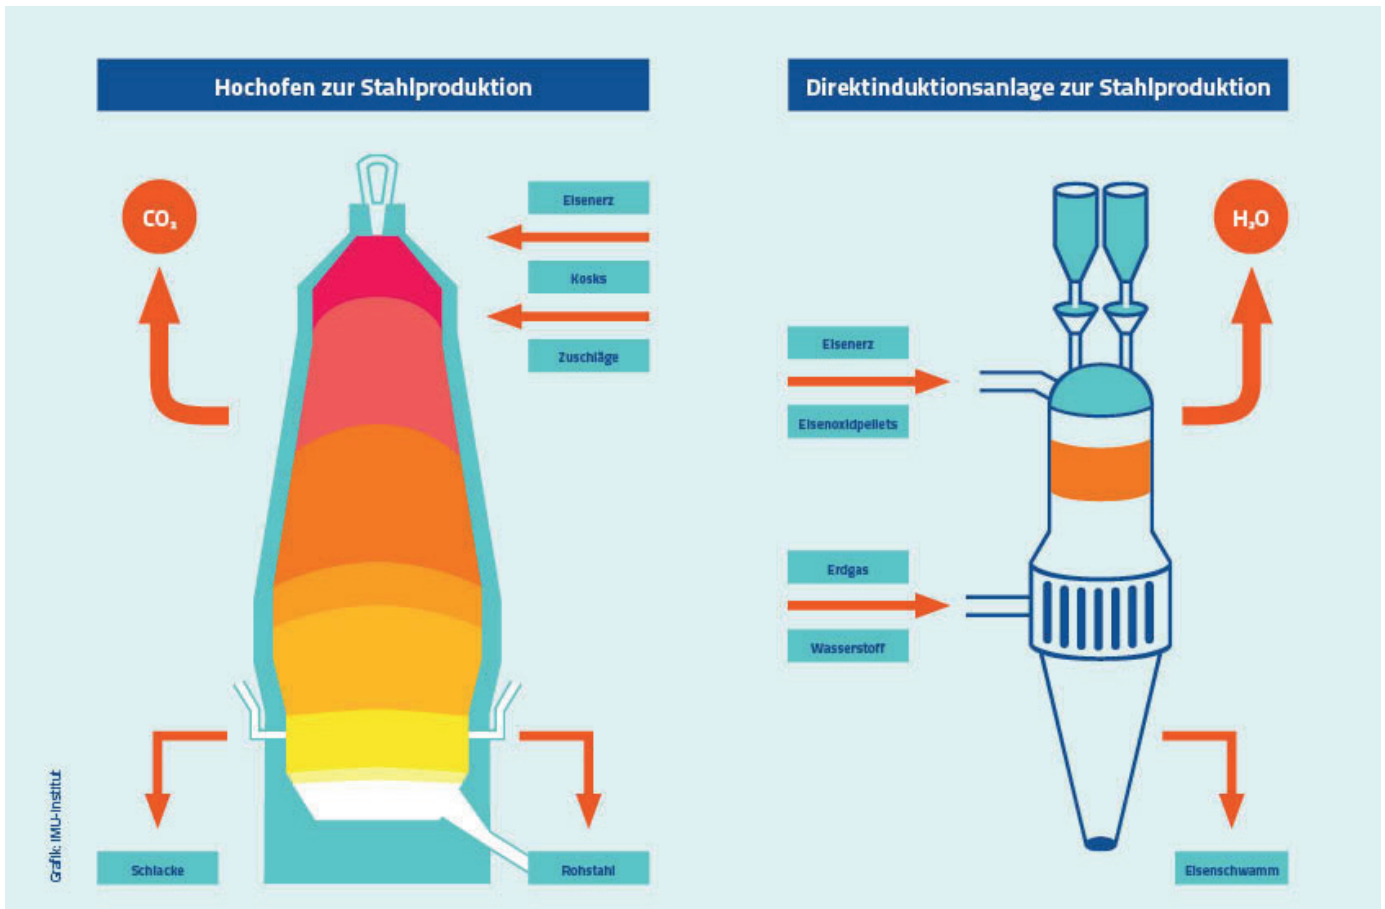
Hochofen zur Stahlproduktion

$CO_2$

Eisenerz

Kosks

Zuschläge

Schlacke

Rohstahl

Grafik: IMU-Institut

Direktinduktionsanlage zur Stahlproduktion

$H_2O$

Eisenerz

Eisenoxidpellets

Erdgas

Wasserstoff

Eisenschwamm